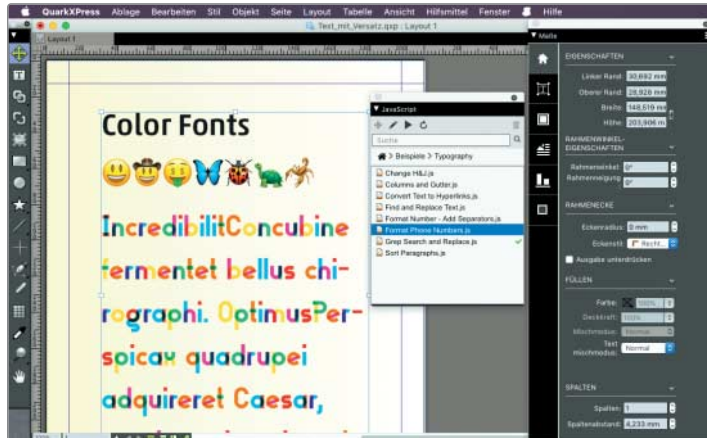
QuarkXPress Ablage Bearbeiten Stil Objekt Seite Layout Tabelle Ansicht Hilfsmittel Fenster Hilfe

Test_mit_Versatz.qxp : Layout 1

Layout 1

Color Fonts

IncredibilitConcubine fermentet bellus chirographi. OptimusPerspicax quadrupei adquireret Caesar,

JavaScript

Suche

> Beispiele > Typography

Change H&J.js
Columns and Gutter.js
Convert Text to Hyperlinks.js
Find and Replace Text.js
Format Number - Add Separators.js
Format Phone Numbers.js
Grep Search and Replace.js
Sort Paragraphs.js

Maße

EIGENSCHAFTEN

Linker Rand: 30,692 mm
Oberer Rand: 29,928 mm
Breite: 148,519 mm
Höhe: 203,906 mm

RAHMENWINKEL-EIGENSCHAFTEN

Rahmenwinkel: 0°
Rahmenneigung: 0°

RAHMENECKE

Eckenradius: 0 mm
Ecken: Recht...
Ausgabe unterdrücken

FÜLLEN

Farbe: 100%
Deckkraft: 100%
Mischmodus: Normal
Text-mischmodus: Normal

SPALTEN

Spalten: 1
Spaltenabstand: 4,233 mm